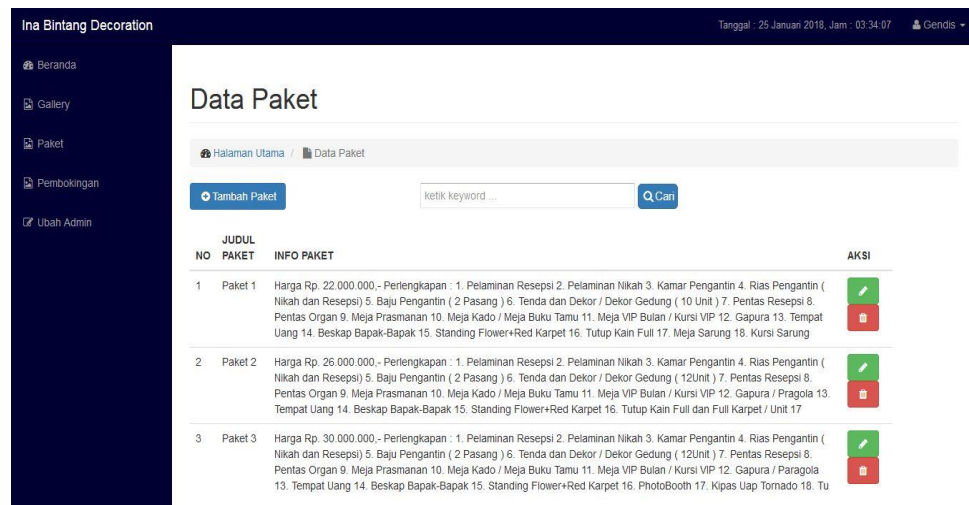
Ina Bintang Decoration

Tanggal : 25 Januari 2018, Jam : 03:34:07

Gendis

Beranda

Gallery

Paket

Pembokingan

Ubah Admin

Data Paket

Halaman Utama / Data Paket

Tambah Paket

ketik keyword ...

Cari

| NO | JUDUL PAKET | INFO PAKET | AKSI |
|---|---|---|---|
| 1 | Paket 1 | Harga Rp. 22.000.000,- Perlengkapan : 1. Pelaminan Resepsi 2. Pelaminan Nikah 3. Kamar Pengantin 4. Rias Pengantin ( Nikah dan Resepsi) 5. Baju Pengantin ( 2 Pasang ) 6. Tenda dan Dekor / Dekor Gedung ( 10 Unit ) 7. Pentas Resepsi 8. Pentas Organ 9. Meja Prasmanan 10. Meja Kado / Meja Buku Tamu 11. Meja VIP Bulan / Kursi VIP 12. Gapura 13. Tempat Uang 14. Beskap Bapak-Bapak 15. Standing Flower+Red Karpet 16. Tutup Kain Full 17. Meja Sarung 18. Kursi Sarung | |
| 2 | Paket 2 | Harga Rp. 26.000.000,- Perlengkapan : 1. Pelaminan Resepsi 2. Pelaminan Nikah 3. Kamar Pengantin 4. Rias Pengantin ( Nikah dan Resepsi) 5. Baju Pengantin ( 2 Pasang ) 6. Tenda dan Dekor / Dekor Gedung ( 12Unit ) 7. Pentas Resepsi 8. Pentas Organ 9. Meja Prasmanan 10. Meja Kado / Meja Buku Tamu 11. Meja VIP Bulan / Kursi VIP 12. Gapura / Pragola 13. Tempat Uang 14. Beskap Bapak-Bapak 15. Standing Flower+Red Karpet 16. Tutup Kain Full dan Full Karpet / Unit 17 | |
| 3 | Paket 3 | Harga Rp. 30.000.000,- Perlengkapan : 1. Pelaminan Resepsi 2. Pelaminan Nikah 3. Kamar Pengantin 4. Rias Pengantin ( Nikah dan Resepsi) 5. Baju Pengantin ( 2 Pasang ) 6. Tenda dan Dekor / Dekor Gedung ( 12Unit ) 7. Pentas Resepsi 8. Pentas Organ 9. Meja Prasmanan 10. Meja Kado / Meja Buku Tamu 11. Meja VIP Bulan / Kursi VIP 12. Gapura / Paragola 13. Tempat Uang 14. Beskap Bapak-Bapak 15. Standing Flower+Red Karpet 16. PhotoBooth 17. Kipas Uap Tornado 18. Tu | |